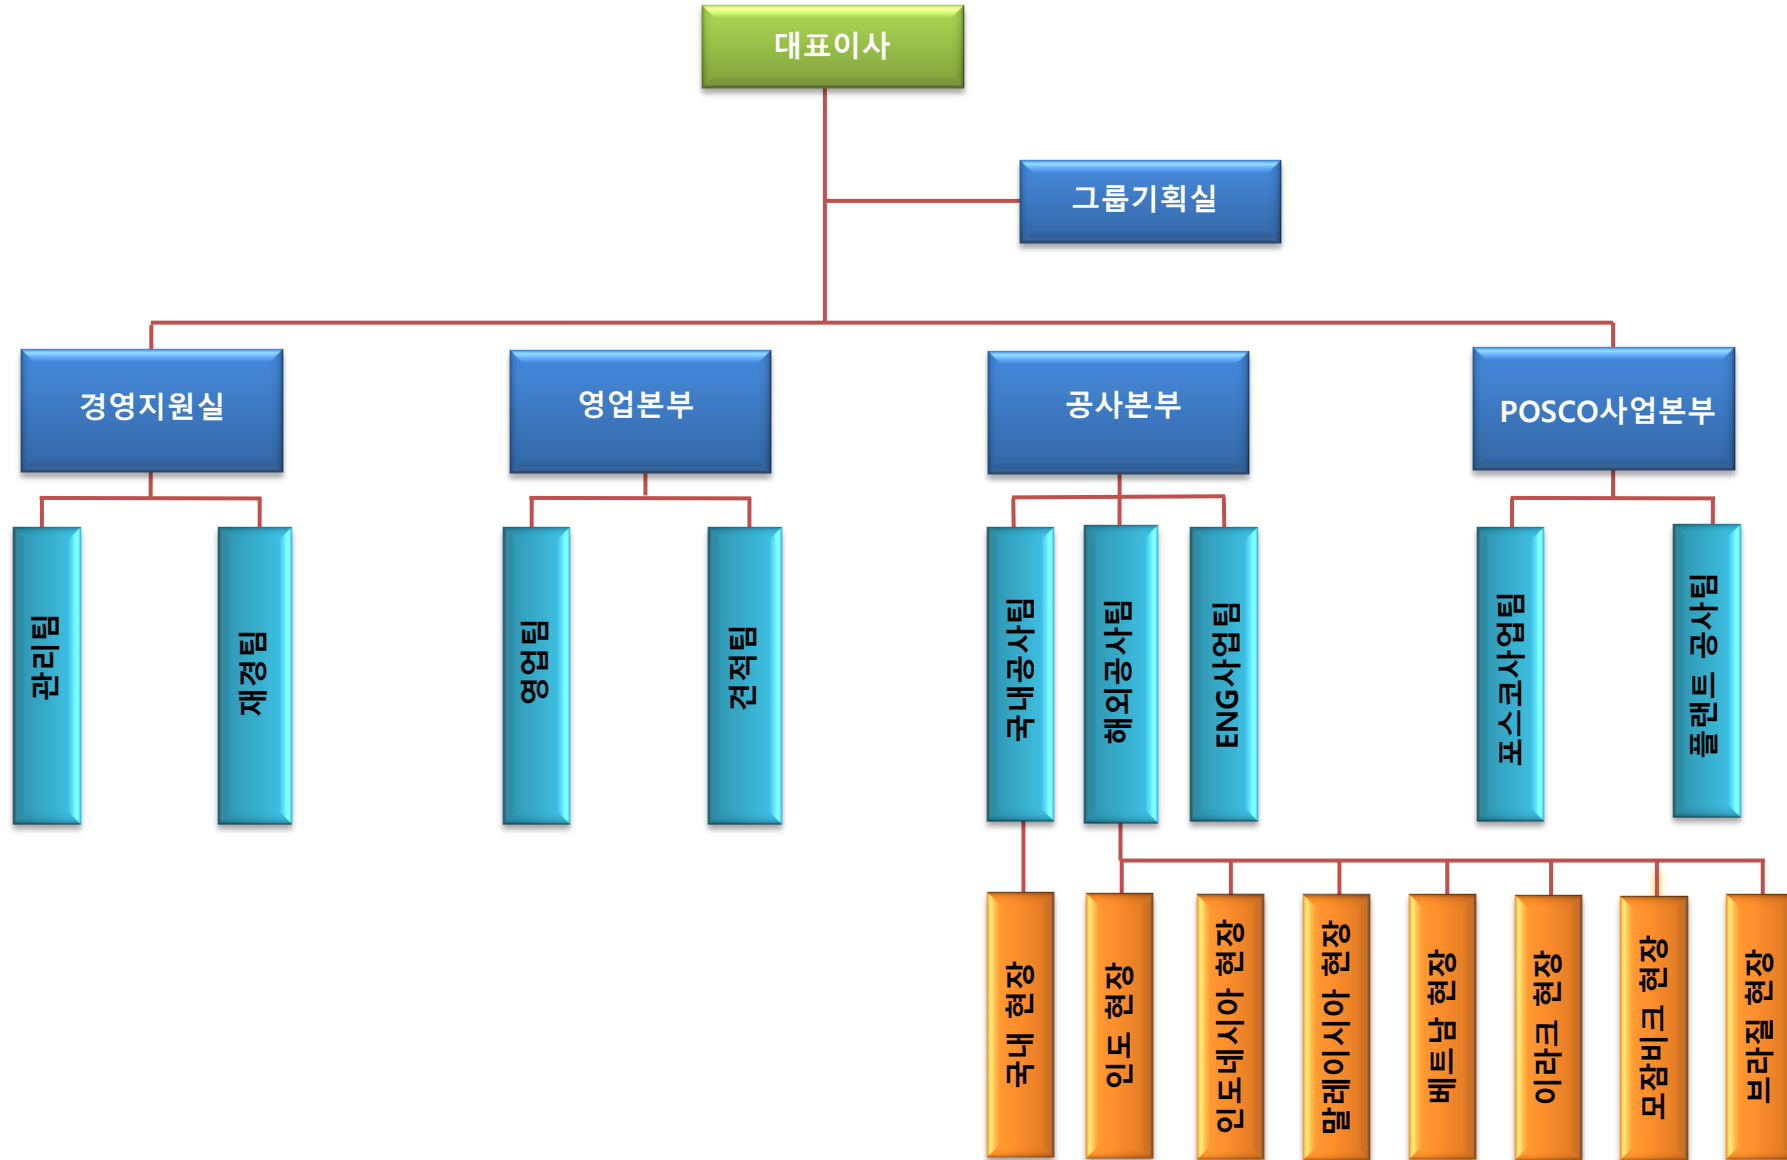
대표이사

그룹기획실

경영지원실

영업본부

공사본부

POSCO사업본부

관리팀

재경팀

영업팀

견적팀

국내공사팀

해외공사팀

ENG사업팀

포스코사업팀

플랜트 공사팀

국내 현장

인도 현장

인도네시아 현장

말레이시아 현장

베트남 현장

이라크 현장

모잠비크 현장

브라질 현장